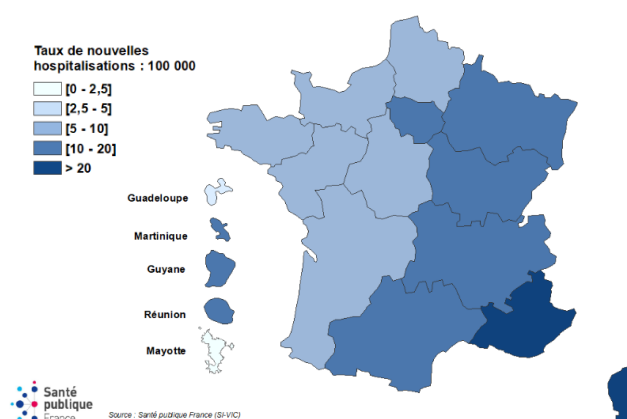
Taux de nouvelles hospitalisations : 100 000

[0 - 2,5[

[2,5 - 5[

[5 - 10[

[10 - 20[

> 20

Guadeloupe

Martinique

Guyane

Réunion

Mayotte

Santé publique France

Source : Santé publique France (SI-VIC)